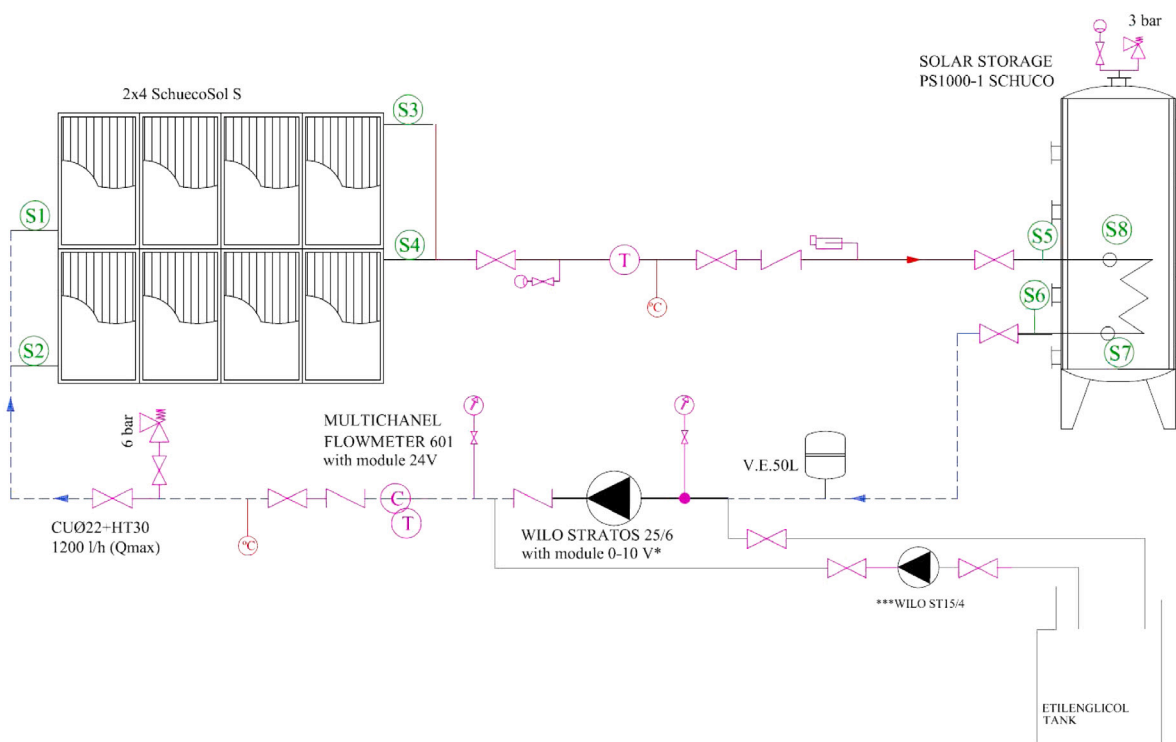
3 bar

SOLAR STORAGE
PS1000-1 SCHUCO

2x4 SchuecoSol S

S3

S1

S4

T

°C

S5

S8

S6

S7

S2

6 bar

MULTICHANEL
FLOWMETER 601
with module 24V

V.E.50L

C

T

CUØ22+HT30
1200 l/h (Qmax)

°C

WILO STRATOS 25/6
with module 0-10 V*

***WILO ST15/4

ETILENGLICOL
TANK